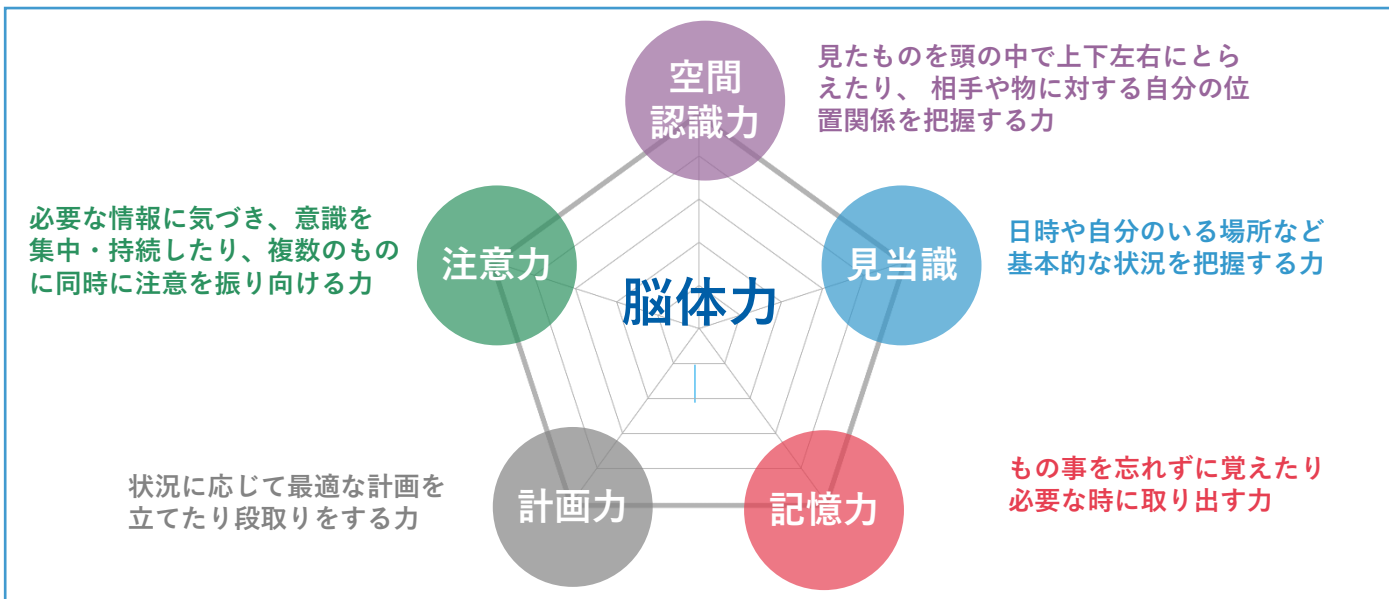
空間
認識力

見たものを頭の中で上下左右にとらえたり、相手や物に対する自分の位置関係を把握する力

必要な情報に気づき、意識を集中・持続したり、複数のものに同時に注意を振り向ける力

注意力

脳体力

見当識

日時や自分のいる場所など基本的な状況を把握する力

状況に応じて最適な計画を立てたり段取りをする力

計画力

記憶力

もの事を忘れずに覚えたり必要な時に取り出す力